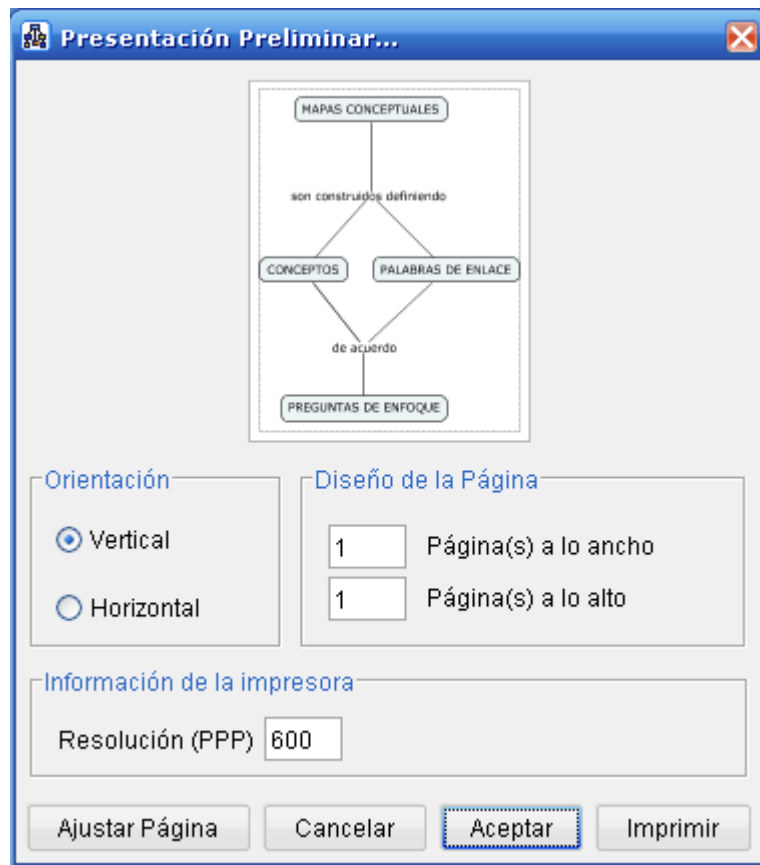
Presentación Preliminar...

MAPAS CONCEPTUALES

son construidos definiendo

CONCEPTOS

PALABRAS DE ENLACE

de acuerdo

PREGUNTAS DE ENFOQUE

Orientación

Vertical

Horizontal

Diseño de la Página

1 Página(s) a lo ancho

1 Página(s) a lo alto

Información de la impresora

Resolución (PPP) 600

Ajustar Página

Cancelar

Aceptar

Imprimir